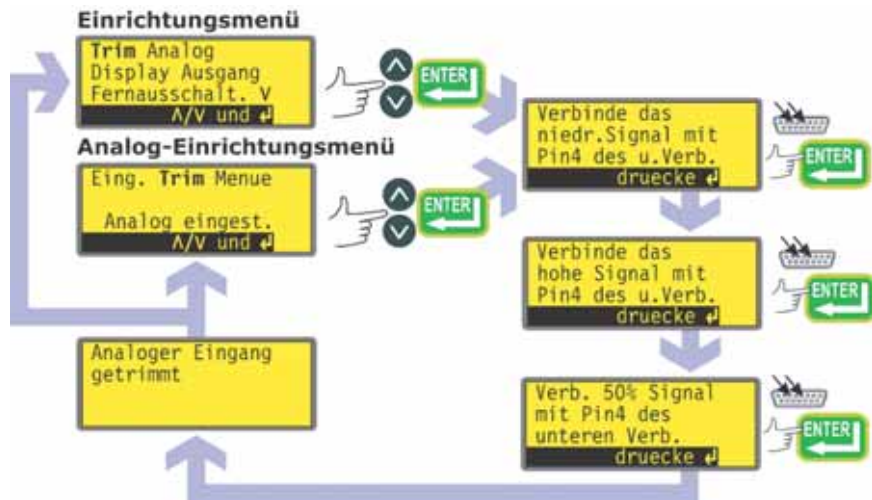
Einrichtungsmenü

Trim Analog
Display Ausgang
Fernausschalt. V
Λ/V und ↵

ENTER

Analog-Einrichtungsmenü

Eing. Trim Menue

Analog eingest.
Λ/V und ↵

ENTER

Verbinde das
niedr.Signal mit
Pin4 des u.Verb.
druecke ↵

ENTER

Verbinde das
hohe Signal mit
Pin4 des u.Verb.
druecke ↵

ENTER

Analoger Eingang
getrimmt

Verb. 50% Signal
mit Pin4 des
unteren Verb.
druecke ↵

ENTER